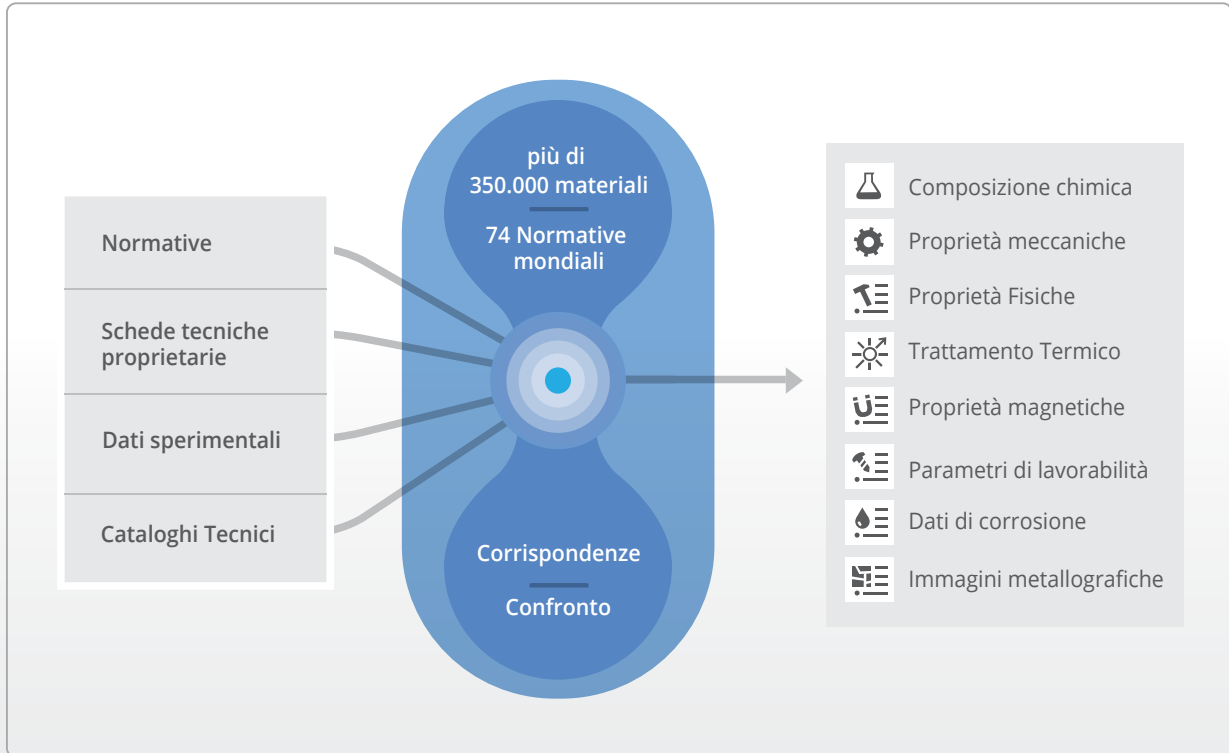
Normative

Schede tecniche proprietarie

Dati sperimentali

Cataloghi Tecnici

più di 350.000 materiali

74 Normative mondiali

Corrispondenze

Confronto

Composizione chimica

Proprietà meccaniche

Proprietà Fisiche

Trattamento Termico

Proprietà magnetiche

Parametri di lavorabilità

Dati di corrosione

Immagini metallografiche